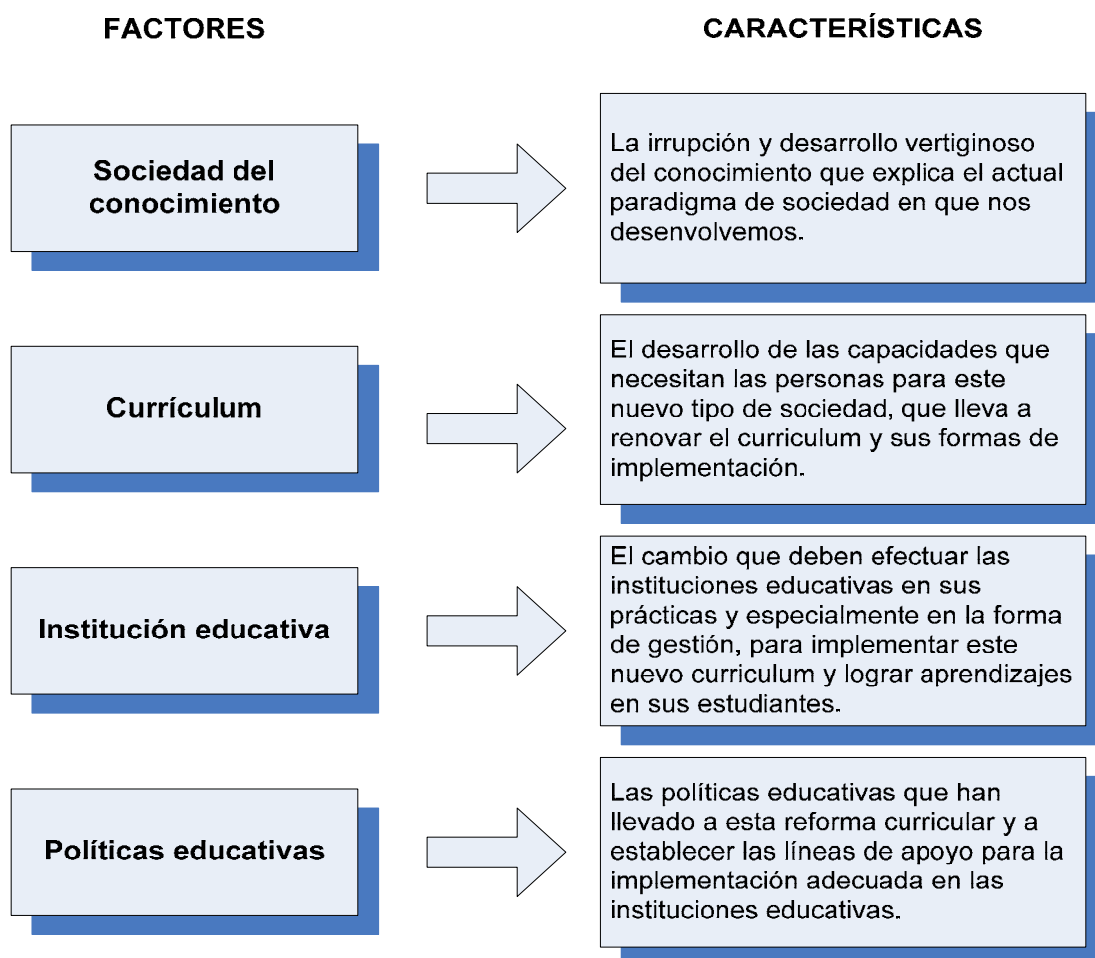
FACTORES

CARACTERÍSTICAS

Sociedad del conocimiento

La irrupción y desarrollo vertiginoso del conocimiento que explica el actual paradigma de sociedad en que nos desenvolvemos.

Currículum

El desarrollo de las capacidades que necesitan las personas para este nuevo tipo de sociedad, que lleva a renovar el curriculum y sus formas de implementación.

Institución educativa

El cambio que deben efectuar las instituciones educativas en sus prácticas y especialmente en la forma de gestión, para implementar este nuevo curriculum y lograr aprendizajes en sus estudiantes.

Políticas educativas

Las políticas educativas que han llevado a esta reforma curricular y a establecer las líneas de apoyo para la implementación adecuada en las instituciones educativas.